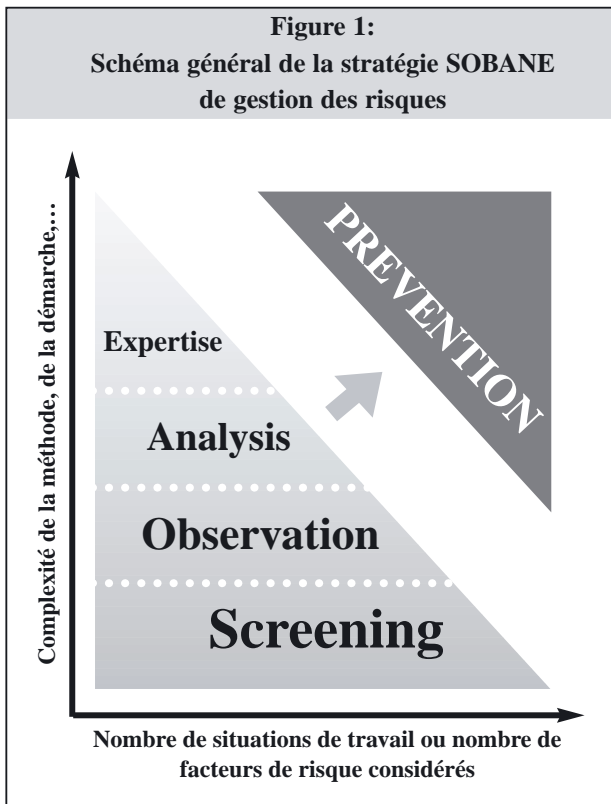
**Figure 1:**
**Schéma général de la stratégie SOBANE de gestion des risques**

Complexité de la méthode, de la démarche,...

PREVENTION

Expertise

Analysis

Observation

Screening

Nombre de situations de travail ou nombre de facteurs de risque considérés